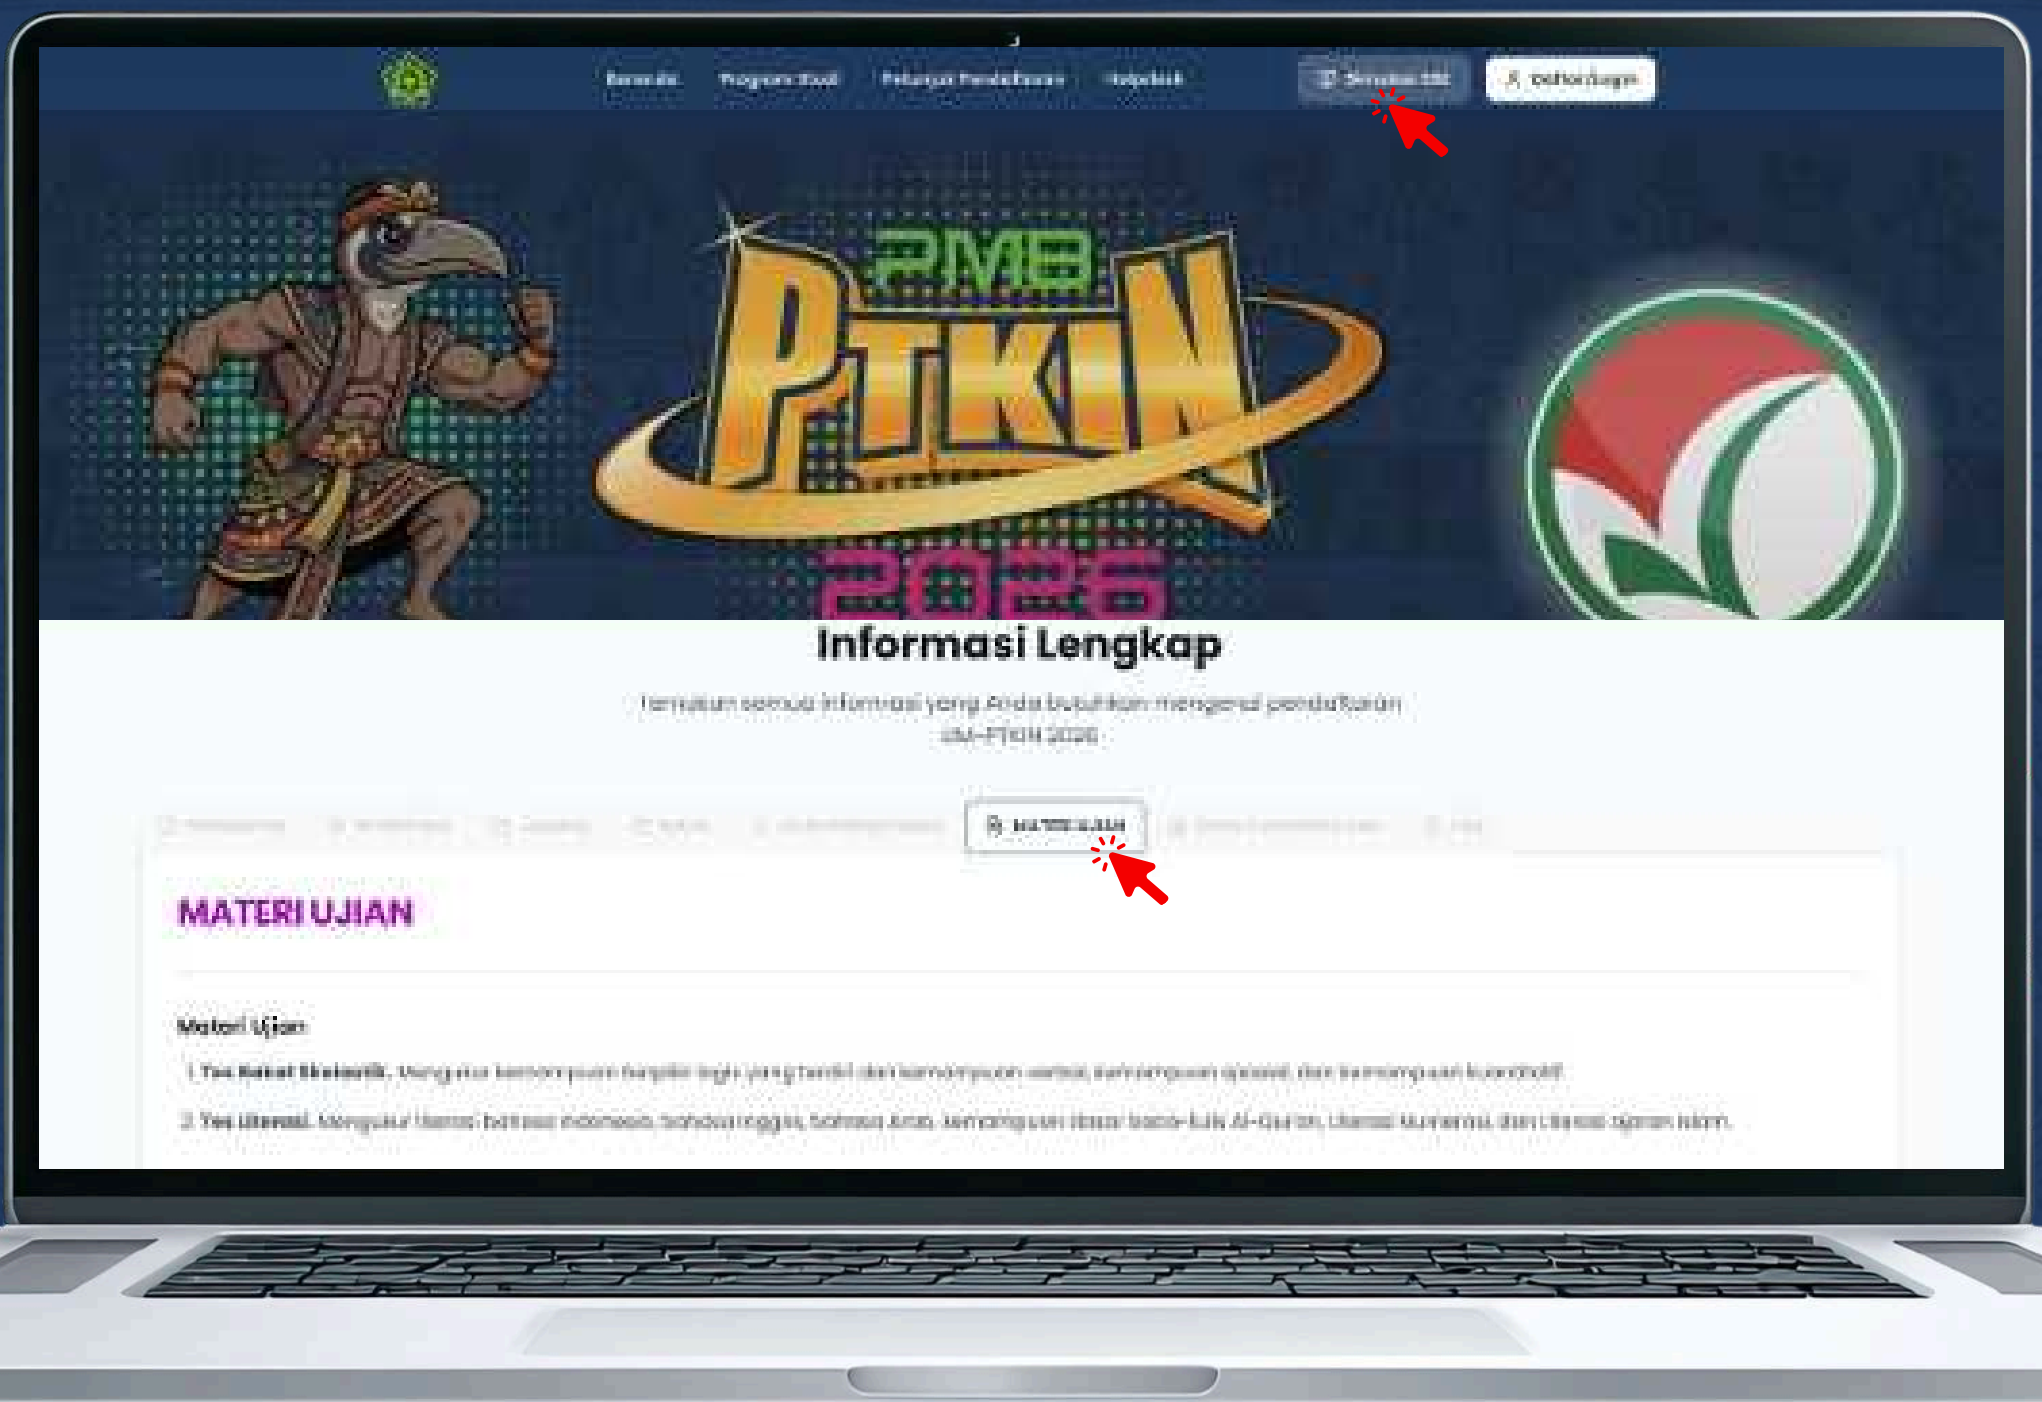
Beranda Program Studi Petunjuk Pendaftaran Helpdesk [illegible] Daftar/Login

PMB PTKIN 2026

Informasi Lengkap

Temukan semua informasi yang Anda butuhkan mengenai pendaftaran UM-PTKIN 2026

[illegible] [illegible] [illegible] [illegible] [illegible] MATERI UJIAN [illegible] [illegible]

MATERI UJIAN

Materi Ujian

1. Tes Bakat Skolastik. Mengukur kemampuan berpikir logis yang terdiri dari kemampuan verbal, kemampuan spasial, dan kemampuan kuantitatif.

2. Tes Literasi. Mengukur literasi bahasa Indonesia, bahasa Inggris, bahasa Arab, kemampuan dasar baca-tulis Al-Qur'an, literasi numerasi, dan literasi ajaran Islam.